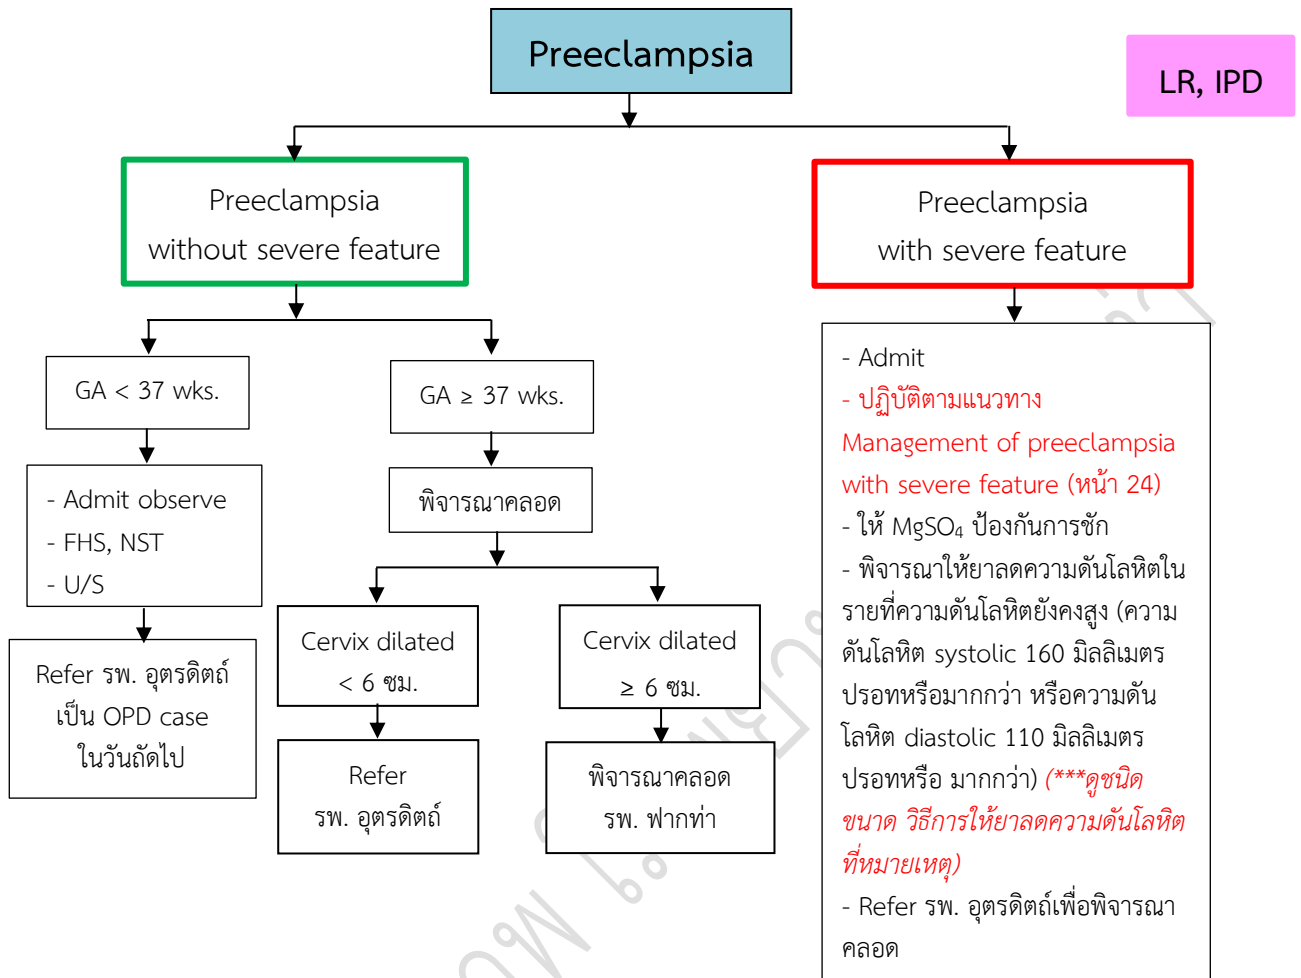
Preeclampsia

LR, IPD

Preeclampsia without severe feature

Preeclampsia with severe feature

GA < 37 wks.

GA ≥ 37 wks.

- Admit observe
- FHS, NST
- U/S

Refer รพ. อุตรดิตถ์ เป็น OPD case ในวันถัดไป

พิจารณาคลอด

Cervix dilated < 6 ซม.

Refer รพ. อุตรดิตถ์

Cervix dilated ≥ 6 ซม.

พิจารณาคลอด รพ. ฟากท่า

- Admit
- ปฏิบัติตามแนวทาง Management of preeclampsia with severe feature (หน้า 24)
- ให้ $MgSO_4$ ป้องกันการชัก
- พิจารณาให้ยาลดความดันโลหิตในรายที่ความดันโลหิตยังคงสูง (ความดันโลหิต systolic 160 มิลลิเมตรปรอทหรือมากกว่า หรือความดันโลหิต diastolic 110 มิลลิเมตรปรอทหรือ มากกว่า) (***ดูชนิด ขนาด วิธีการให้ยาลดความดันโลหิตที่หมายเหตุ)
- Refer รพ. อุตรดิตถ์เพื่อพิจารณาคลอด